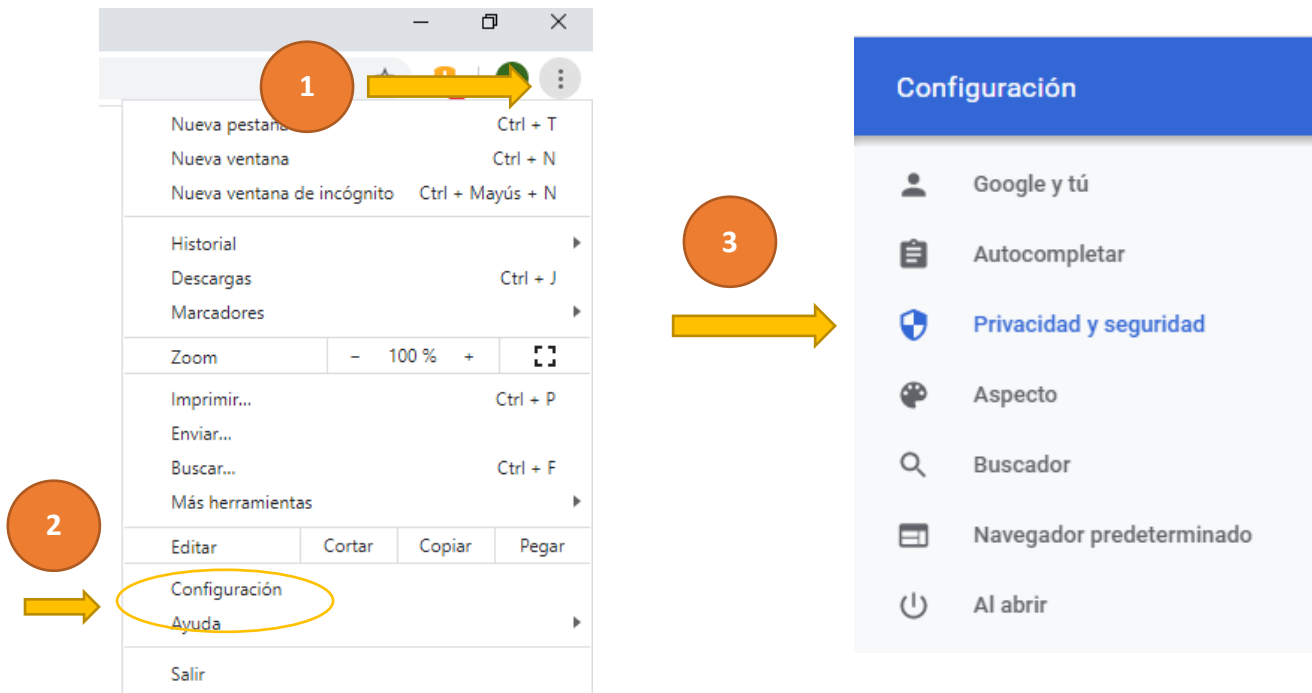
1

Nueva pestaña Ctrl + T
Nueva ventana Ctrl + N
Nueva ventana de incógnito Ctrl + Mayús + N

Historial
Descargas Ctrl + J
Marcadores

Zoom – 100 % +

Imprimir... Ctrl + P
Enviar...
Buscar... Ctrl + F
Más herramientas

Editar Cortar Copiar Pegar

2

Configuración
Ayuda

Salir

3

Configuración

Google y tú
Autocompletar
Privacidad y seguridad
Aspecto
Buscador
Navegador predeterminado
Al abrir